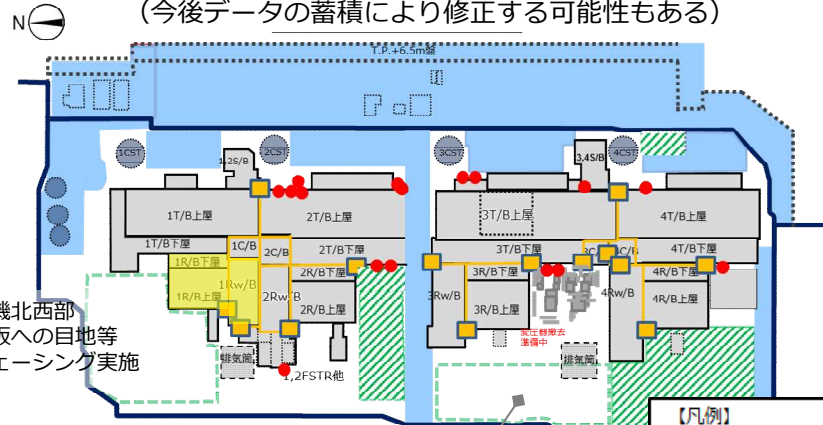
N

（今後データの蓄積により修正する可能性もある）

T.P.+6.5m盤

1CST
2CST
3CST
4CST
1,2S/B
3,4S/B

1T/B上屋
2T/B上屋
3T/B上屋
4T/B上屋
1T/B下屋
1C/B
2C/B
2T/B下屋
3T/B下屋
3C/B
4C/B
4T/B下屋
1R/B下屋
1Rw/B
2R/B下屋
3R/B下屋
4R/B下屋
1R/B上屋
2Rw/B
2R/B上屋
3Rw/B
3R/B上屋
4Rw/B
4R/B上屋
廃棄物
準備中

排気筒
排気筒
1,2FSTR他

機北西部
坂への目地等
ェーシング実施

【凡例】